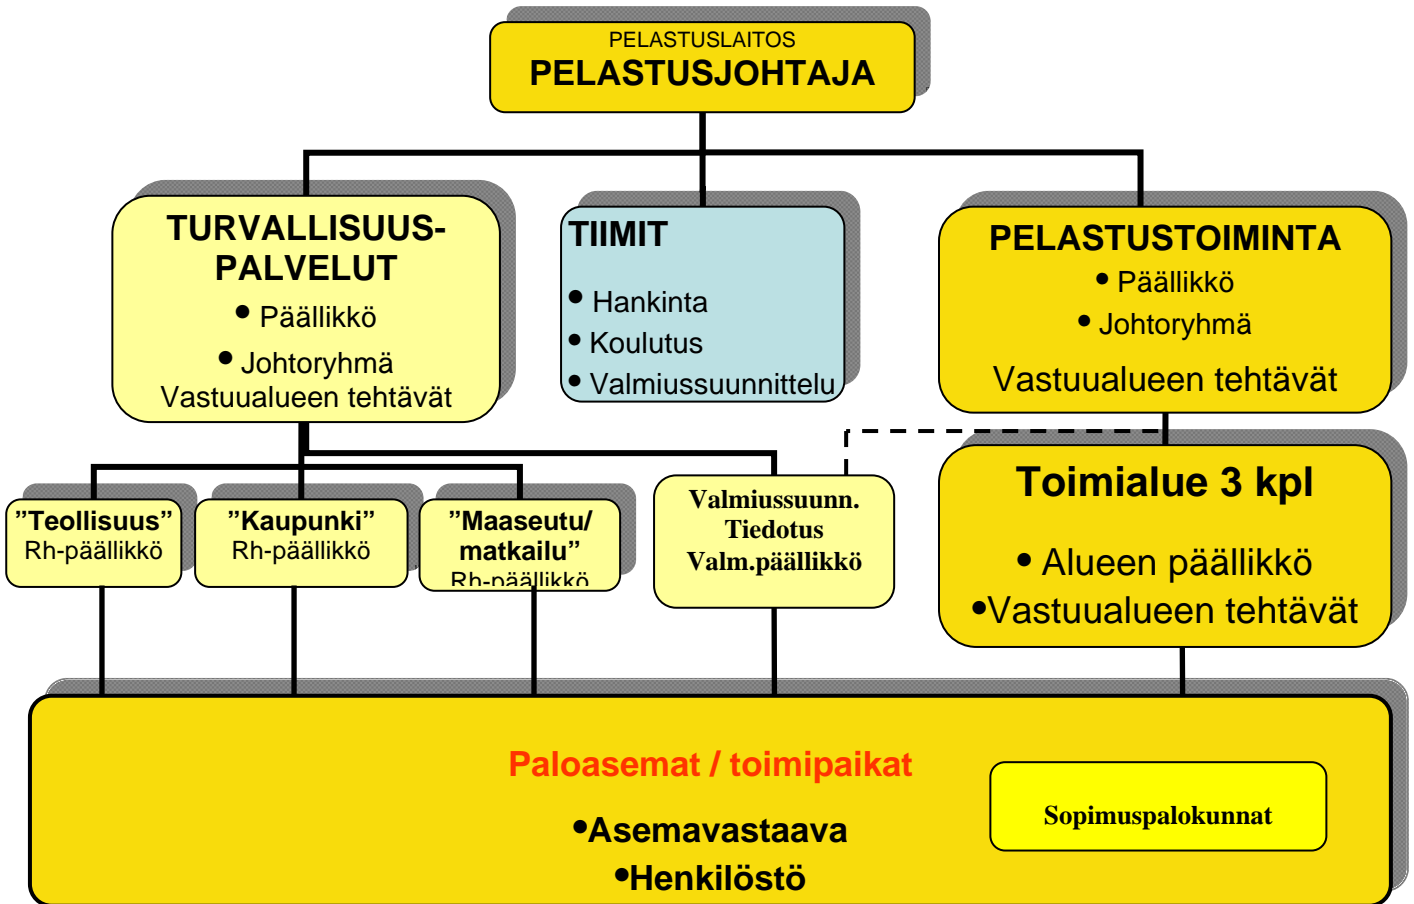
PELASTUSLAITOS
PELASTUSJOHTAJA

TURVALLISUUS-PALVELUT
• Päällikkö
• Johtoryhmä
Vastuualueen tehtävät

TIIMIT
• Hankinta
• Koulutus
• Valmiussuunnittelu

PELASTUSTOIMINTA
• Päällikkö
• Johtoryhmä
Vastuualueen tehtävät

”Teollisuus”
Rh-päällikkö

”Kaupunki”
Rh-päällikkö

”Maaseutu/ matkailu”
Rh-päällikkö

Valmiussuunn.
Tiedotus
Valm.päällikkö

Toimialue 3 kpl
• Alueen päällikkö
•Vastuualueen tehtävät

Paloasemat / toimipaikat
•Asemavastaava
•Henkilöstö

Sopimuspalokunnat